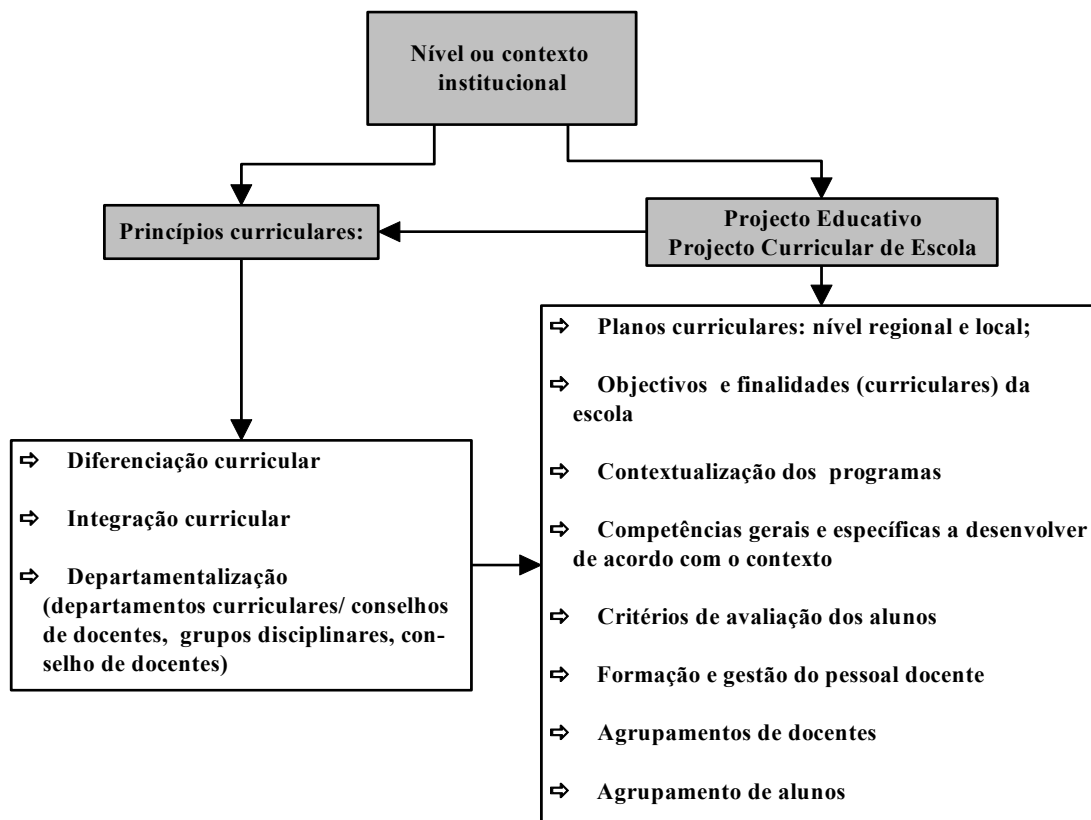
Nível ou contexto institucional

Princípios curriculares:

Projecto Educativo
Projecto Curricular de Escola

⇨ Diferenciação curricular

⇨ Integração curricular

⇨ Departamentalização (departamentos curriculares/ conselhos de docentes, grupos disciplinares, conselho de docentes)

⇨ Planos curriculares: nível regional e local;

⇨ Objectivos e finalidades (curriculares) da escola

⇨ Contextualização dos programas

⇨ Competências gerais e específicas a desenvolver de acordo com o contexto

⇨ Critérios de avaliação dos alunos

⇨ Formação e gestão do pessoal docente

⇨ Agrupamentos de docentes

⇨ Agrupamento de alunos